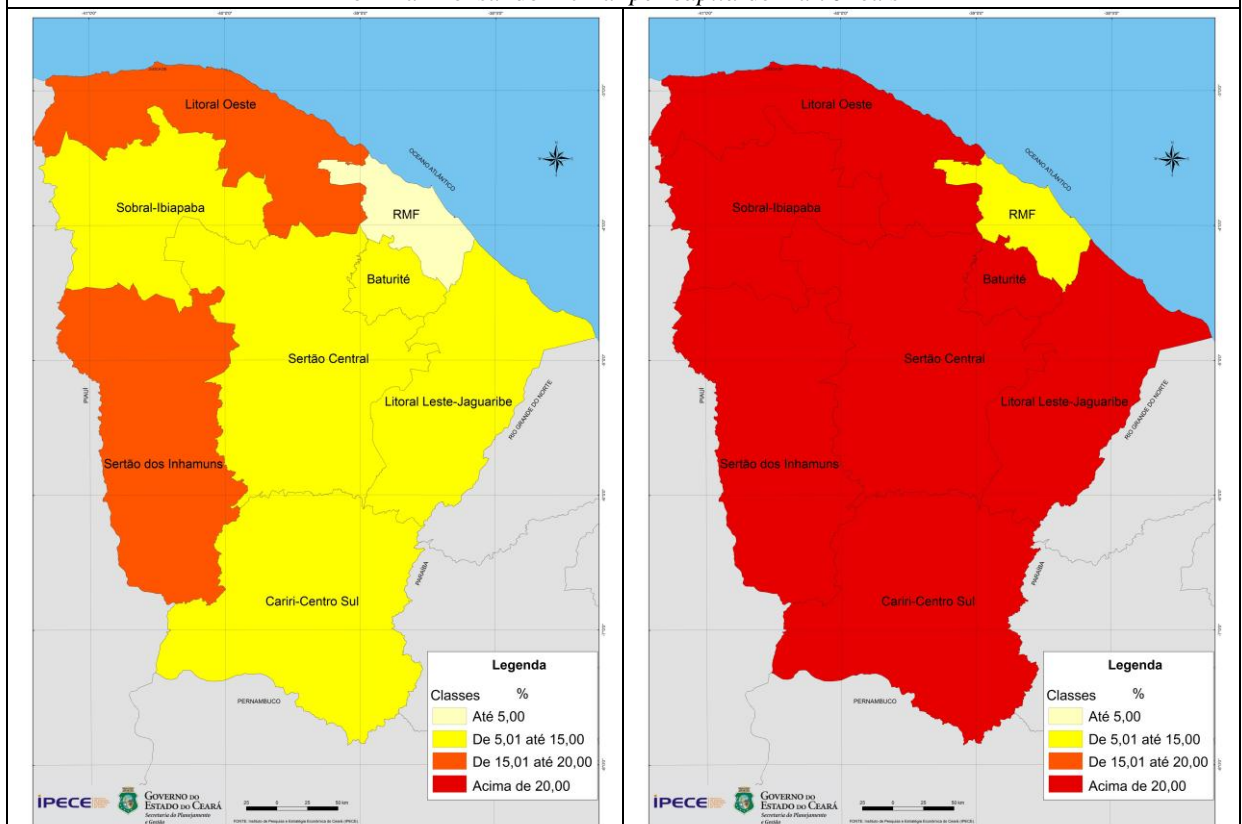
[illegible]

Litoral Oeste
OCEANO ATLÂNTICO
Sobral-Ibiapaba
RMF
Baturité
Sertão Central
Litoral Leste-Jaguaribe
PIAUÍ
RIO GRANDE DO NORTE
Sertão dos Inhamuns
PARAÍBA
Cariri-Centro Sul
PERNAMBUCO

Legenda
Classes %
Até 5,00
De 5,01 até 15,00
De 15,01 até 20,00
Acima de 20,00

IPECE
GOVERNO DO ESTADO DO CEARÁ
Secretaria do Planejamento e Gestão

Litoral Oeste
OCEANO ATLÂNTICO
Sobral-Ibiapaba
RMF
Baturité
Sertão Central
Litoral Leste-Jaguaribe
PIAUÍ
RIO GRANDE DO NORTE
Sertão dos Inhamuns
PARAÍBA
Cariri-Centro Sul
PERNAMBUCO

Legenda
Classes %
Até 5,00
De 5,01 até 15,00
De 15,01 até 20,00
Acima de 20,00

IPECE
GOVERNO DO ESTADO DO CEARÁ
Secretaria do Planejamento e Gestão